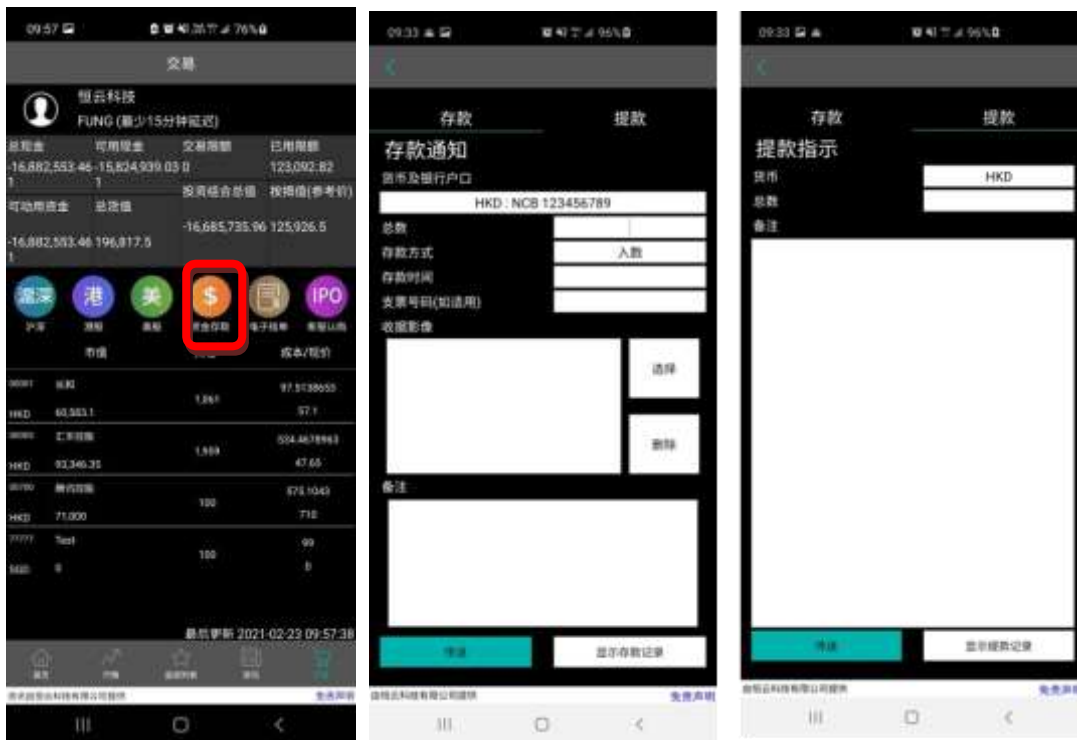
09:57 76%

交易

恒云科技
FUNG (最少15分钟延迟)

| 总现金 | 可用现金 | 交易限额 | 已用限额 |
|---|---|---|---|
| -16,882,553.46 1 | -15,824,939.03 1 | 0 | 123,092.82 |
| 可动用资金 | 总资值 | 投资组合总值 | 按揭值(参考价) |
| -16,882,553.46 1 | 196,817.5 | -16,685,735.96 | 125,926.5 |

沪深 港 美 $ IPO
沪深 港股 美股 资金存取 电子结单 新股认购

市值 成本/现价

| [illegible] 长和 | 1,261 | 97.5138655 |
|---|---|---|
| HKD 60,503.1 | | 57.1 |
| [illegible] 汇丰控股 | 1,959 | 534.4678963 |
| HKD 93,346.35 | | 47.65 |
| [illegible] 腾讯控股 | 100 | 575.1043 |
| HKD 71,000 | | 710 |
| ????? Test | 100 | 99 |
| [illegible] 0 | | 0 |

最后更新 2021-02-23 09:57:38

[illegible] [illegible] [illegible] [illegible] 交易

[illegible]恒云科技有限公司提供 免责声明

09:33 96%

存款 提款

存款通知

货币及银行户口
HKD : NCB 123456789
总数
存款方式 入数
存款时间
支票号码(如适用)
收据影像
选择
删除
备注

传送 显示存款记录

由恒云科技有限公司提供 免责声明

09:33 96%

存款 提款

提款指示

货币 HKD
总数
备注

传送 显示提款记录

由恒云科技有限公司提供 免责声明